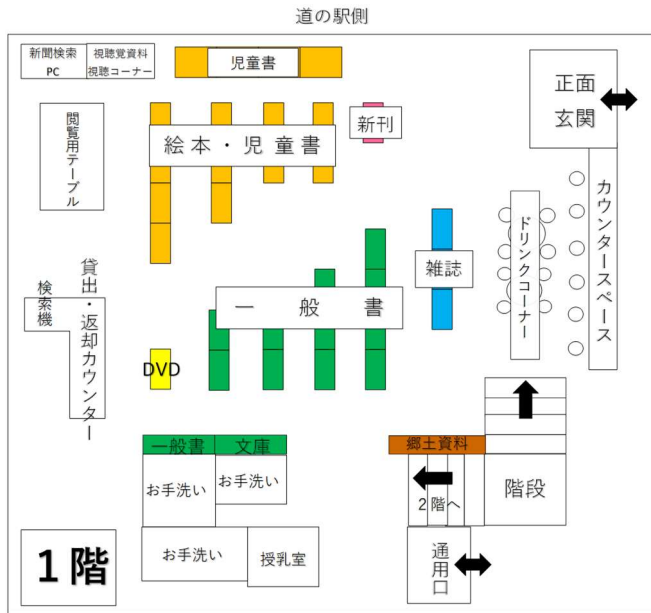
道の駅側

新聞検索PC

視聴覚資料視聴コーナー

児童書

正面玄関

閲覧用テーブル

新刊

絵本・児童書

カウンタースペース

ドリンクコーナー

雑誌

貸出・返却カウンター

検索機

一般書

DVD

一般書

文庫

郷土資料

お手洗い

お手洗い

2階へ

階段

お手洗い

授乳室

通用口

1階